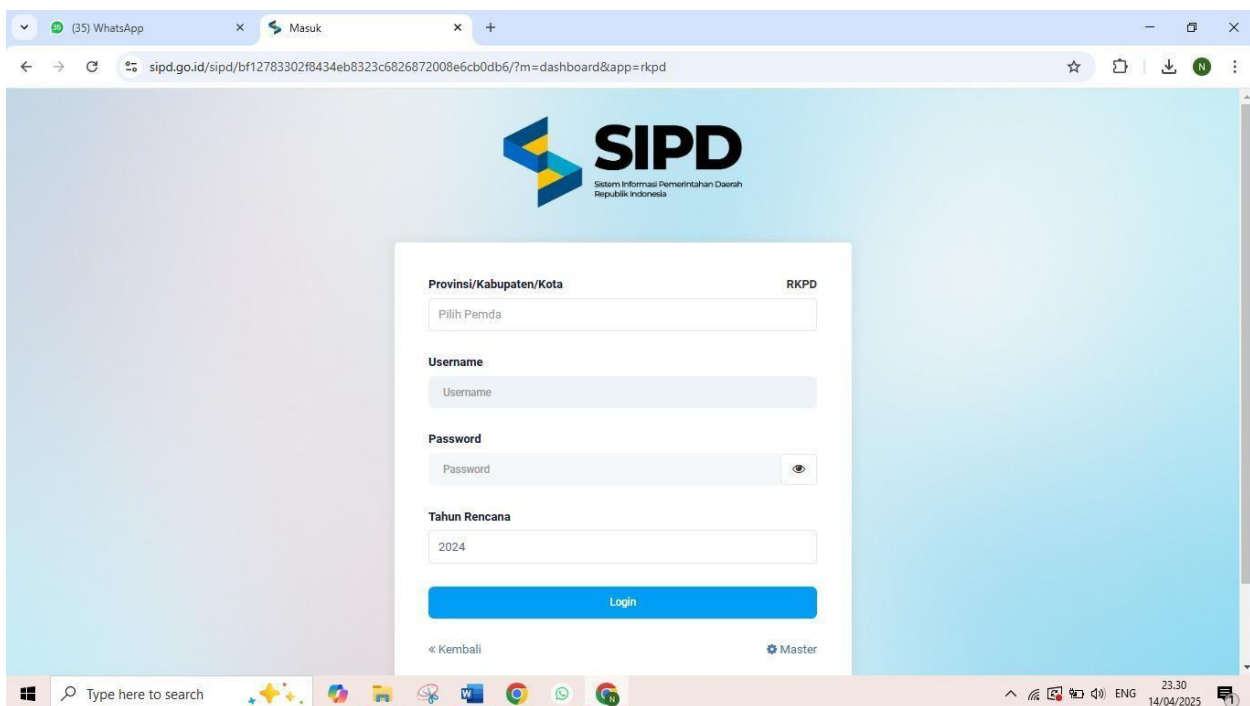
(35) WhatsApp
Masuk
sipd.go.id/sipd/bf12783302f8434eb8323c6826872008e6cb0db6/?m=dashboard&app=rkpd

SIPD
Sistem Informasi Pemerintahan Daerah
Republik Indonesia

Provinsi/Kabupaten/Kota
RKPD
Pilih Pemda

Username
Username

Password
Password

Tahun Rencana
2024

Login

« Kembali
Master

Type here to search
ENG
23.30
14/04/2025